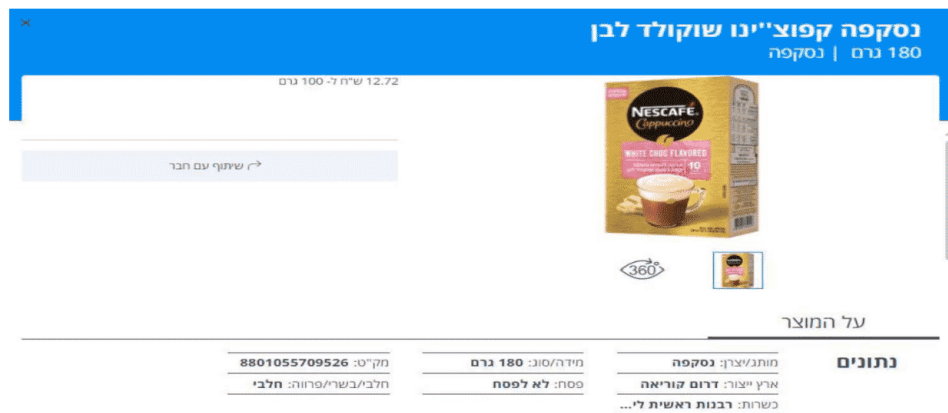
×
נסקפה קפוצ''ינו שוקולד לבן
180 גרם | נסקפה

12.72 ש"ח ל- 100 גרם

שיתוף עם חבר

NESCAFÉ
Cappuccino
WHITE CHOC FLAVORED
10

360

על המוצר

נתונים

מותג/יצרן: נסקפה
ארץ ייצור: דרום קוריאה
כשרות: רבנות ראשית לי...

מידה/סוג: 180 גרם
פסח: לא לפסח

מק"ט: 8801055709526
חלבי/בשרי/פרווה: חלבי